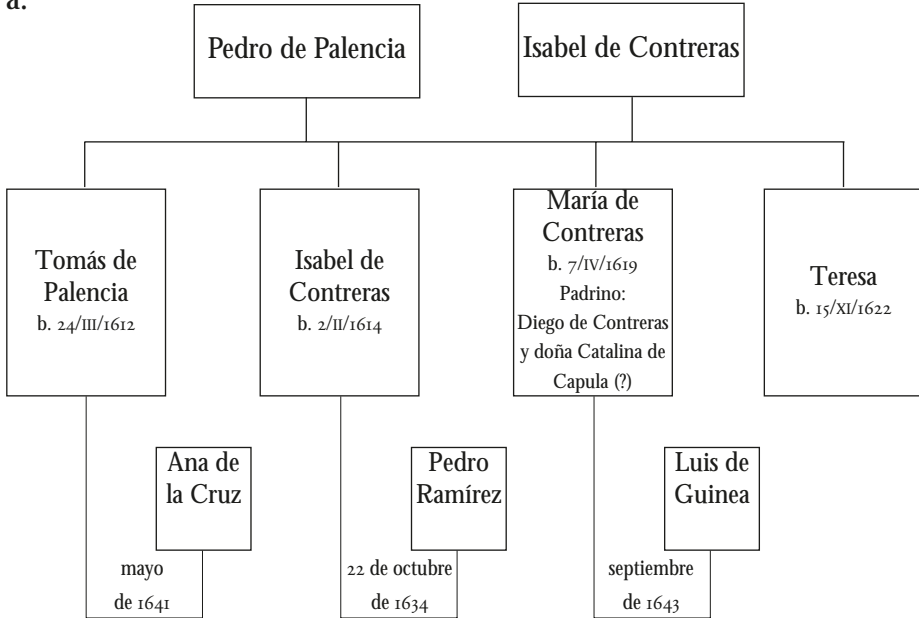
a.

Pedro de Palencia

Isabel de Contreras

Tomás de Palencia
b. 24/III/1612

Isabel de Contreras
b. 2/II/1614

María de Contreras
b. 7/IV/1619
Padrino: Diego de Contreras y doña Catalina de Capula (?)

Teresa
b. 15/XI/1622

Ana de la Cruz

mayo de 1641

Pedro Ramírez

22 de octubre de 1634

Luis de Guinea

septiembre de 1643